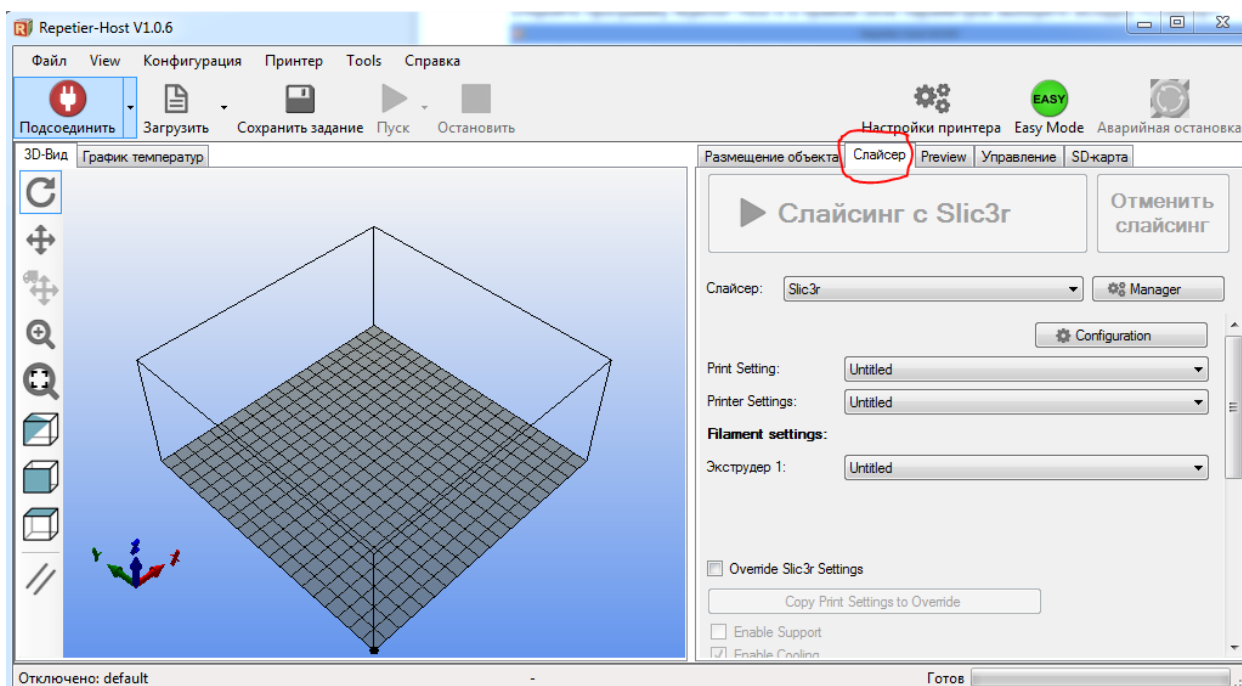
Repetier-Host V1.0.6

Файл View Конфигурация Принтер Tools Справка

Подсоединить Загрузить Сохранить задание Пуск Остановить

Настройки принтера EASY Easy Mode Аварийная остановка

3D-Вид График температур

Размещение объекта Слайсер Preview Управление SD-карта

Слайсинг с Slic3r

Отменить слайсинг

Слайсер: Slic3r

Manager

Configuration

Print Setting: Untitled

Printer Settings: Untitled

Filament settings:

Экструдер 1: Untitled

Override Slic3r Settings

Copy Print Settings to Override

Enable Support

Enable Cooling

Отключено: default - Готов